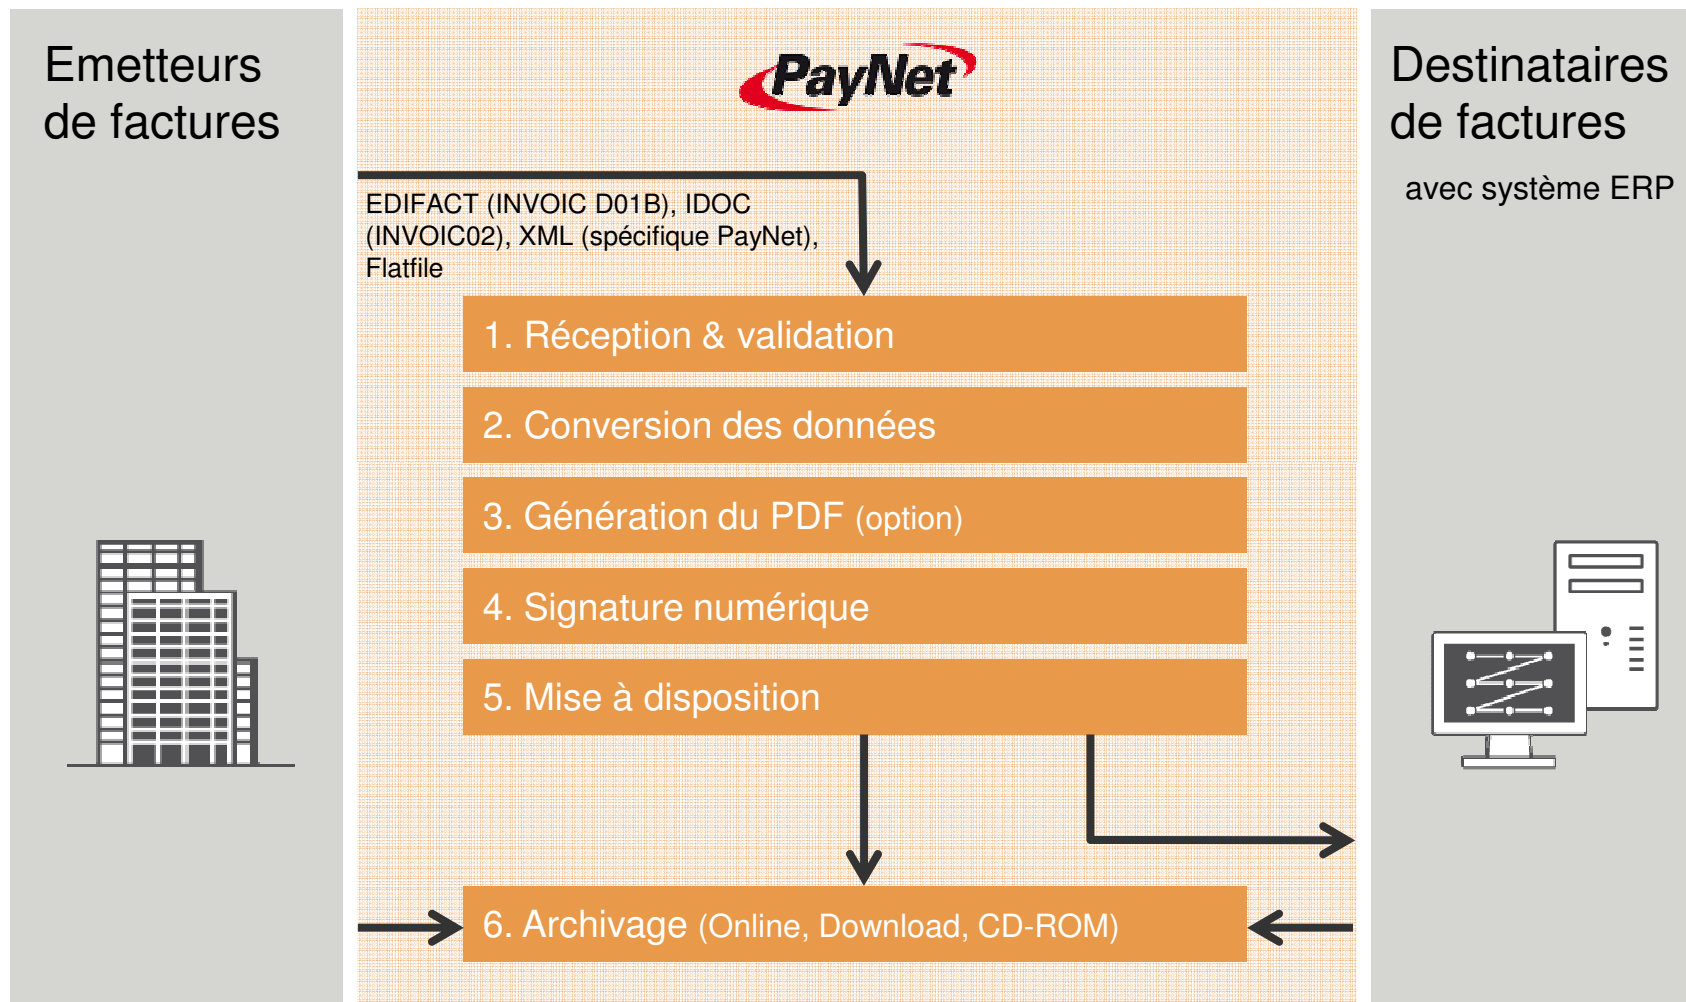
Emetteurs de factures

PayNet

Destinataires de factures

avec système ERP

EDIFACT (INVOIC D01B), IDOC (INVOIC02), XML (spécifique PayNet), Flatfile

1. Réception & validation

2. Conversion des données

3. Génération du PDF (option)

4. Signature numérique

5. Mise à disposition

6. Archivage (Online, Download, CD-ROM)